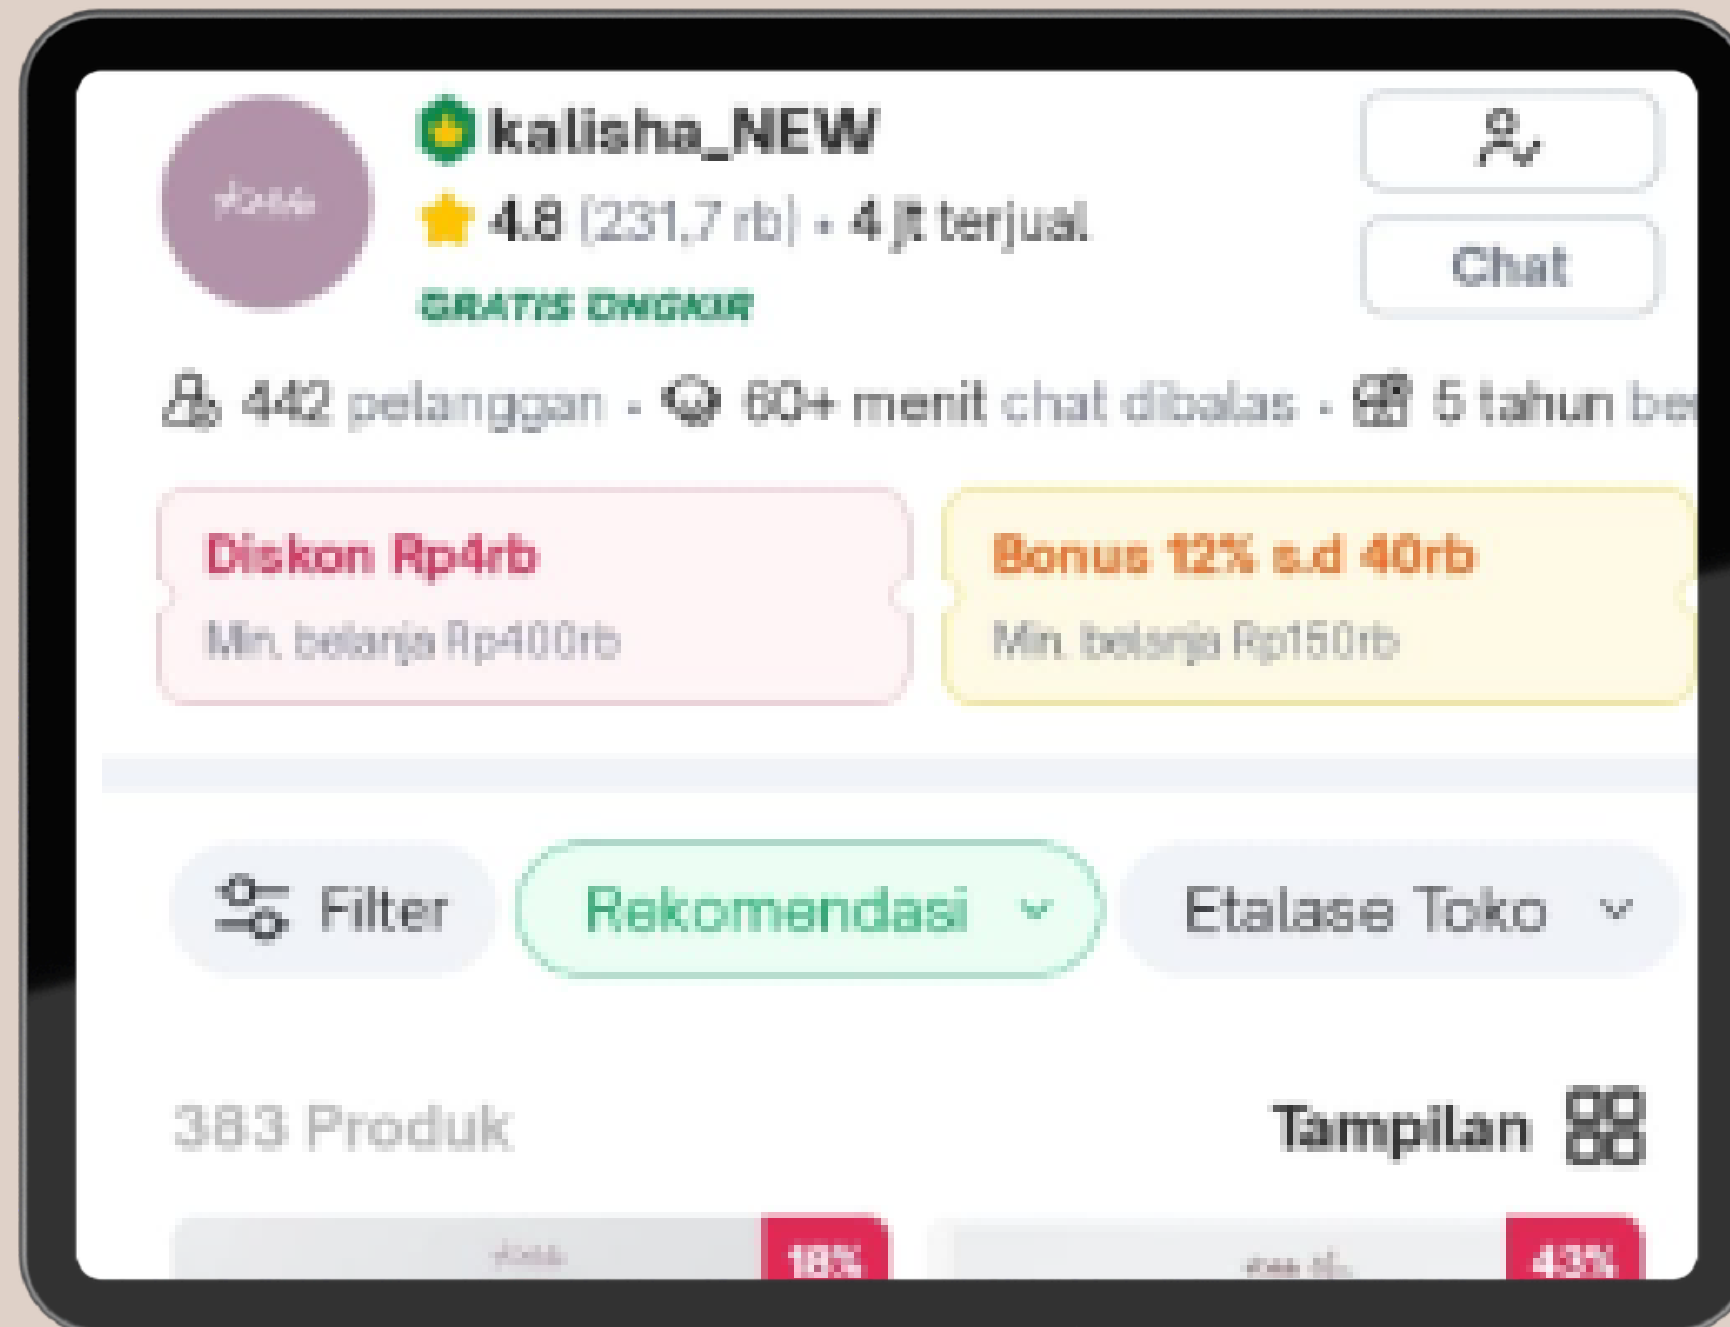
kalisha_NEW

4.8 (231,7 rb) • 4 jt terjual

GRATIS ONGKIR

Chat

442 pelanggan • 60+ menit chat dibalas • 5 tahun be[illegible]

Diskon Rp4rb
Min. belanja Rp400rb

Bonus 12% s.d 40rb
Min. belanja Rp150rb

Filter

Rekomendasi

Etalase Toko

383 Produk

Tampilan

18%

43%